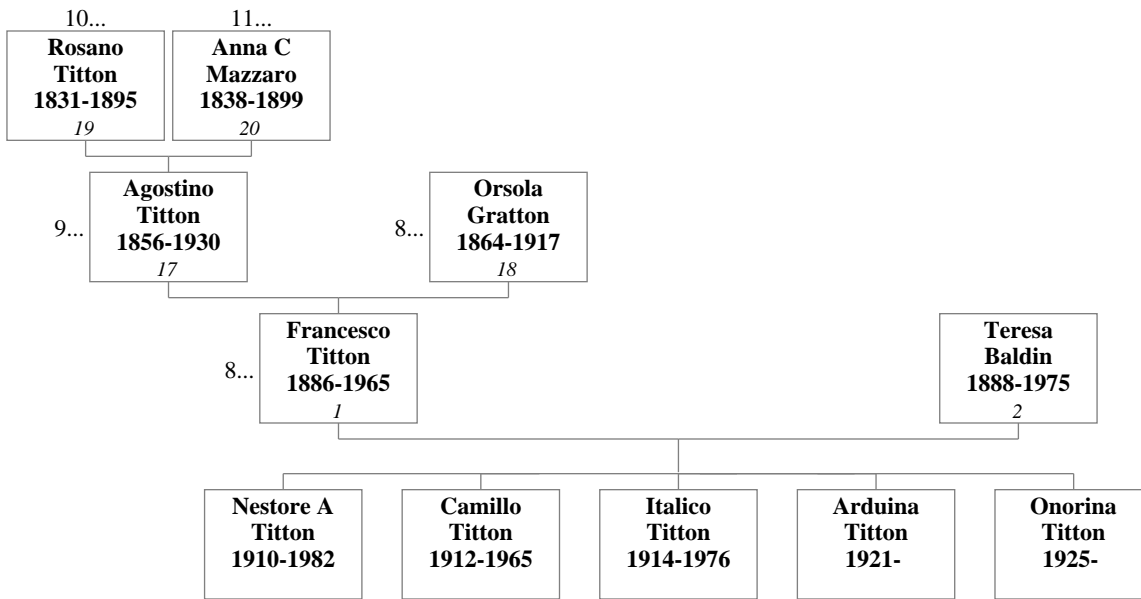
10...
Rosano Titton 1831-1895
19

11...
Anna C Mazzaro 1838-1899
20

9...
Agostino Titton 1856-1930
17

8...
Orsola Gratton 1864-1917
18

8...
Francesco Titton 1886-1965
1

Teresa Baldin 1888-1975
2

Nestore A Titton 1910-1982

Camillo Titton 1912-1965

Italico Titton 1914-1976

Arduina Titton 1921-

Onorina Titton 1925-